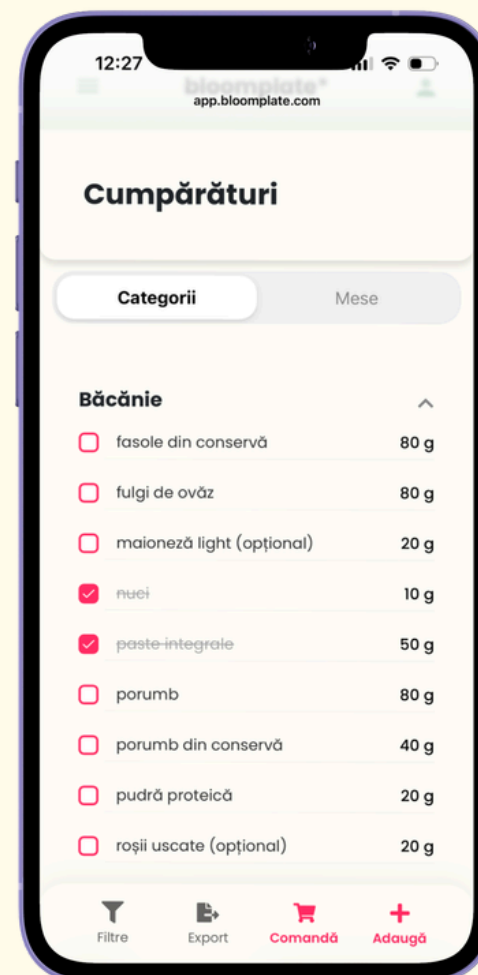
12:27

bloomplate*

app.bloomplate.com

Cumpărături

Categorii

Mese

Băcănie

fasole din conservă 80 g

fulgi de ovăz 80 g

maioneză light (opțional) 20 g

nuci 10 g

paste integrale 50 g

porumb 80 g

porumb din conservă 40 g

pudră proteică 20 g

roșii uscate (opțional) 20 g

Filtre

Export

Comandă

Adaugă